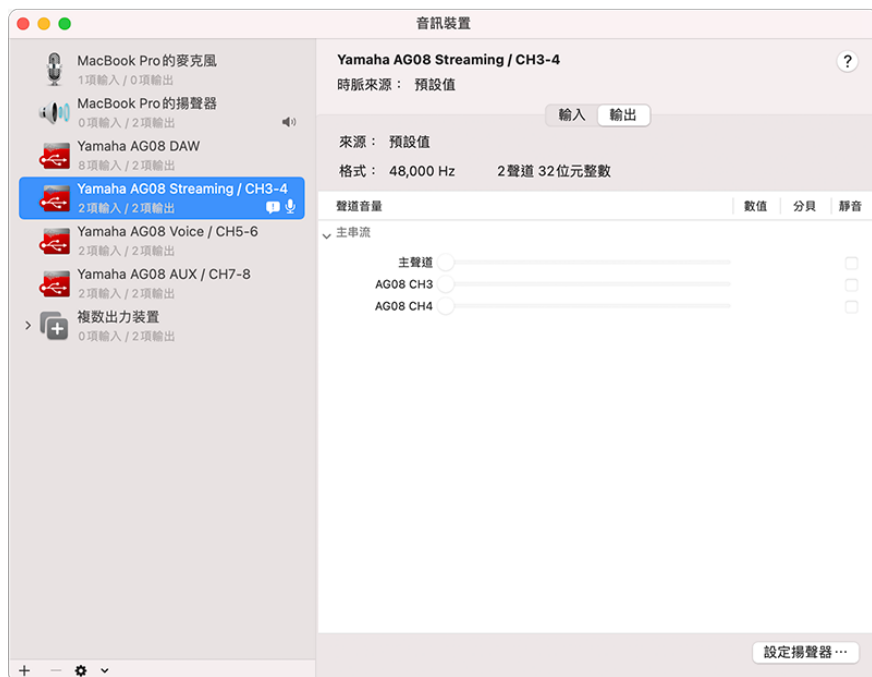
音訊裝置

MacBook Pro的麥克風
1項輸入 / 0項輸出

MacBook Pro的揚聲器
0項輸入 / 2項輸出

Yamaha AG08 DAW
8項輸入 / 2項輸出

Yamaha AG08 Streaming / CH3-4
2項輸入 / 2項輸出

Yamaha AG08 Voice / CH5-6
2項輸入 / 2項輸出

Yamaha AG08 AUX / CH7-8
2項輸入 / 2項輸出

複数出力裝置
0項輸入 / 2項輸出

+ — ⚙ ⌄

Yamaha AG08 Streaming / CH3-4
時脈來源： 預設值

?

輸入 輸出

來源： 預設值

格式： 48,000 Hz 2聲道 32位元整數

| 聲道音量 | 數值 | 分貝 | 靜音 |
|---|---|---|---|
| ⌄ 主串流 | | | |
| 主聲道 | | | |
| AG08 CH3 | | | |
| AG08 CH4 | | | |

設定揚聲器⋯